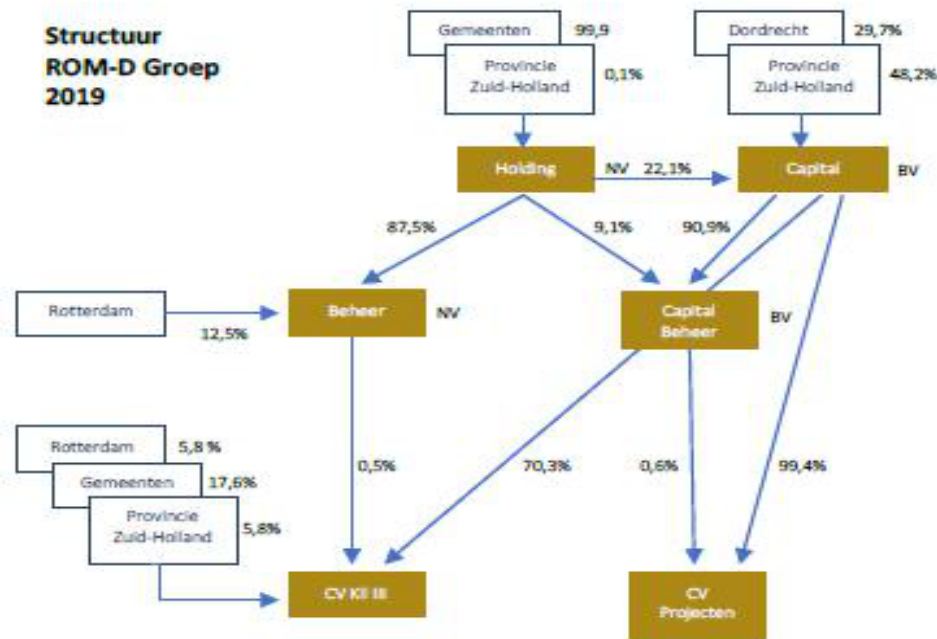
Structuur
ROM-D Groep
2019

Gemeenten 99,9

Provincie Zuid-Holland 0,1%

Dordrecht 29,7%

Provincie Zuid-Holland 48,2%

Holding NV 22,1%

Capital BV

87,5%

9,1%

90,9%

Rotterdam

12,5%

Beheer NV

Capital Beheer BV

Rotterdam 5,8 %

Gemeenten 17,6%

Provincie Zuid-Holland 5,8%

0,5%

70,3%

0,6%

99,4%

CV KII III

CV Projecten